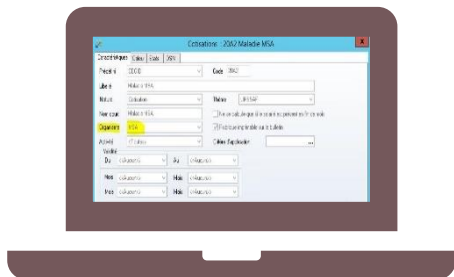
Cotisations : 20A2 Maladie MSA

Caractéristiques | Calcul | Bases | DSN

Préfixe | 00000 | Code | 20A2

Libellé | Maladie MSA

Nature | Cotisation | Nature | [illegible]

Titre court | Maladie MSA

Organisme | MSA

Activité | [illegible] | Critère d'application | ...

Validité

Du | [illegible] | Au | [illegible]

Mois | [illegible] | Mois | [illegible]

Paie | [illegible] | Mois | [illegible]